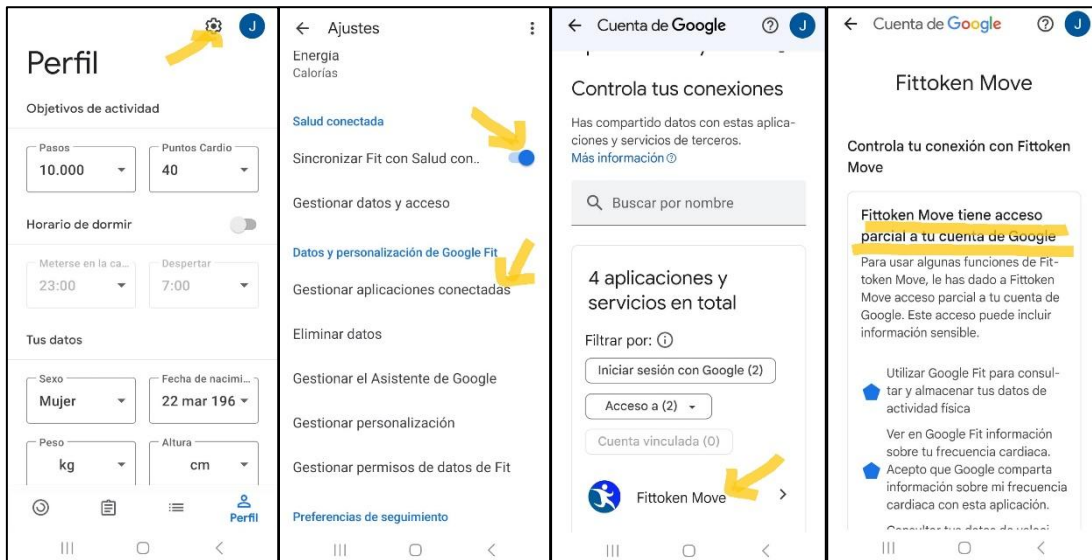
J

Perfil

Objetivos de actividad

Pasos
10.000

Puntos Cardio
40

Horario de dormir

Meterse en la ca...
23:00

Despertar
7:00

Tus datos

Sexo
Mujer

Fecha de nacimi...
22 mar 196

Peso
kg

Altura
cm

Perfil

← Ajustes

Energía
Calorías

Salud conectada

Sincronizar Fit con Salud con..

Gestionar datos y acceso

Datos y personalización de Google Fit

Gestionar aplicaciones conectadas

Eliminar datos

Gestionar el Asistente de Google

Gestionar personalización

Gestionar permisos de datos de Fit

Preferencias de seguimiento

← Cuenta de Google J

Controla tus conexiones

Has compartido datos con estas aplicaciones y servicios de terceros.
Más información

Buscar por nombre

4 aplicaciones y servicios en total

Filtrar por:

Iniciar sesión con Google (2)

Acceso a (2)

Cuenta vinculada (0)

Fittoken Move

← Cuenta de Google J

Fittoken Move

Controla tu conexión con Fittoken Move

Fittoken Move tiene acceso parcial a tu cuenta de Google

Para usar algunas funciones de Fittoken Move, le has dado a Fittoken Move acceso parcial a tu cuenta de Google. Este acceso puede incluir información sensible.

Utilizar Google Fit para consultar y almacenar tus datos de actividad física

Ver en Google Fit información sobre tu frecuencia cardiaca. Acepto que Google comparta información sobre mi frecuencia cardiaca con esta aplicación.

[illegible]